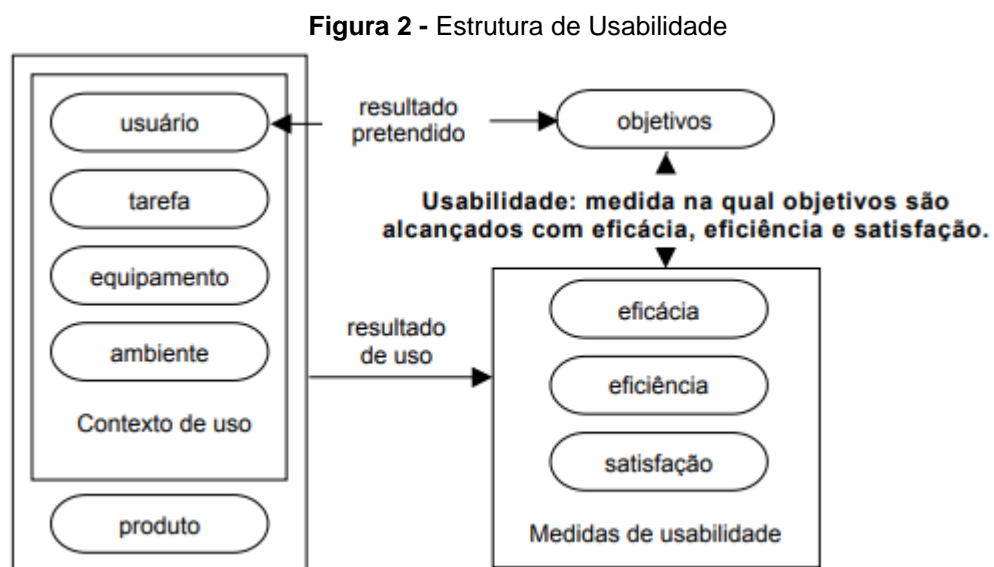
**Figura 2 -** Estrutura de Usabilidade

usuário

tarefa

equipamento

ambiente

Contexto de uso

produto

resultado pretendido

objetivos

**Usabilidade: medida na qual objetivos são alcançados com eficácia, eficiência e satisfação.**

resultado de uso

eficácia

eficiência

satisfação

Medidas de usabilidade